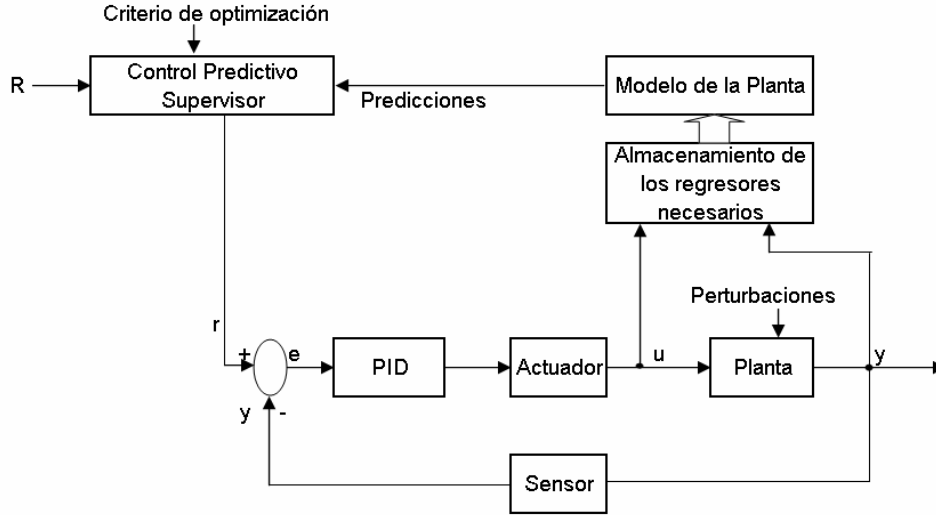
Criterio de optimización

R

Control Predictivo Supervisor

Predicciones

Modelo de la Planta

Almacenamiento de los regresores necesarios

Perturbaciones

r

+

e

PID

Actuador

u

Planta

y

y

-

Sensor